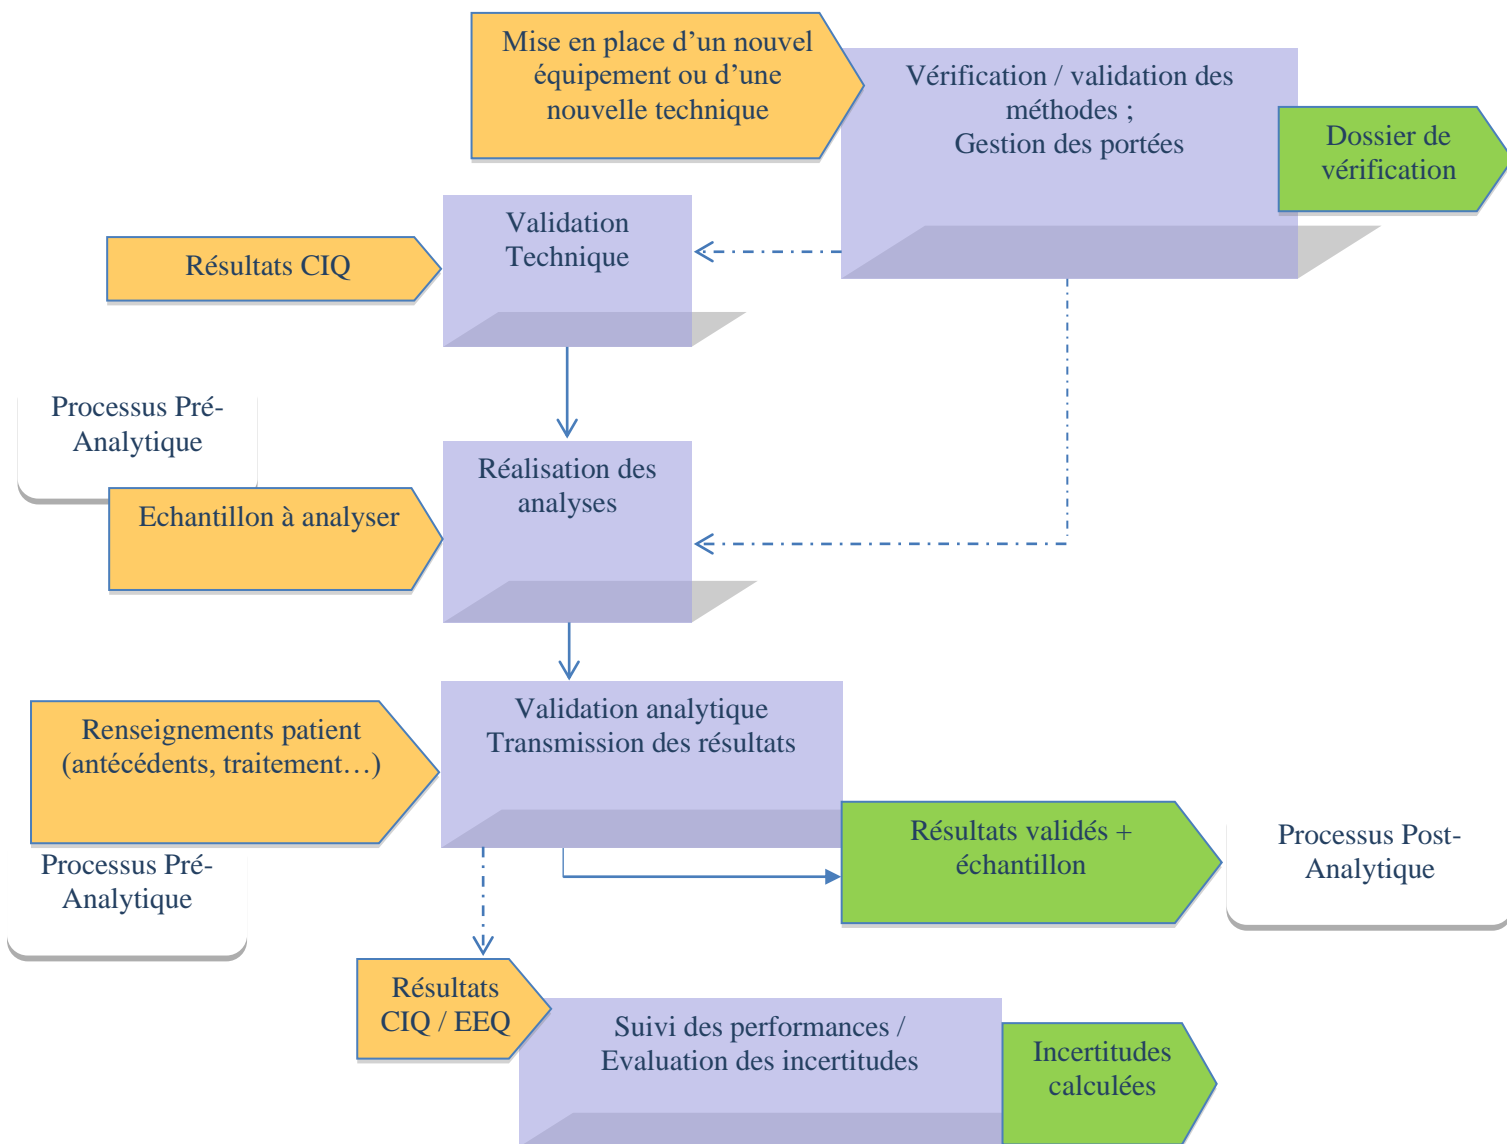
Mise en place d’un nouvel équipement ou d’une nouvelle technique

Vérification / validation des méthodes ;
Gestion des portées

Dossier de vérification

Résultats CIQ

Validation Technique

Processus Pré-Analytique

Echantillon à analyser

Réalisation des analyses

Renseignements patient (antécédents, traitement…)

Validation analytique
Transmission des résultats

Processus Pré-Analytique

Résultats validés + échantillon

Processus Post-Analytique

Résultats CIQ / EEQ

Suivi des performances /
Evaluation des incertitudes

Incertitudes calculées